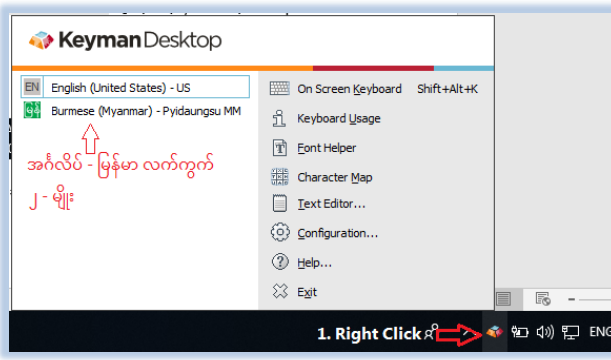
KeymanDesktop

EN English (United States) - US

မြန် Burmese (Myanmar) - Pyidaungsu MM

အင်္ဂလိပ် - မြန်မာ လက်ကွက်
၂ - မျိုး

On Screen Keyboard Shift+Alt+K

Keyboard Usage

Font Helper

Character Map

Text Editor...

Configuration...

Help...

Exit

1. Right Click

ENG